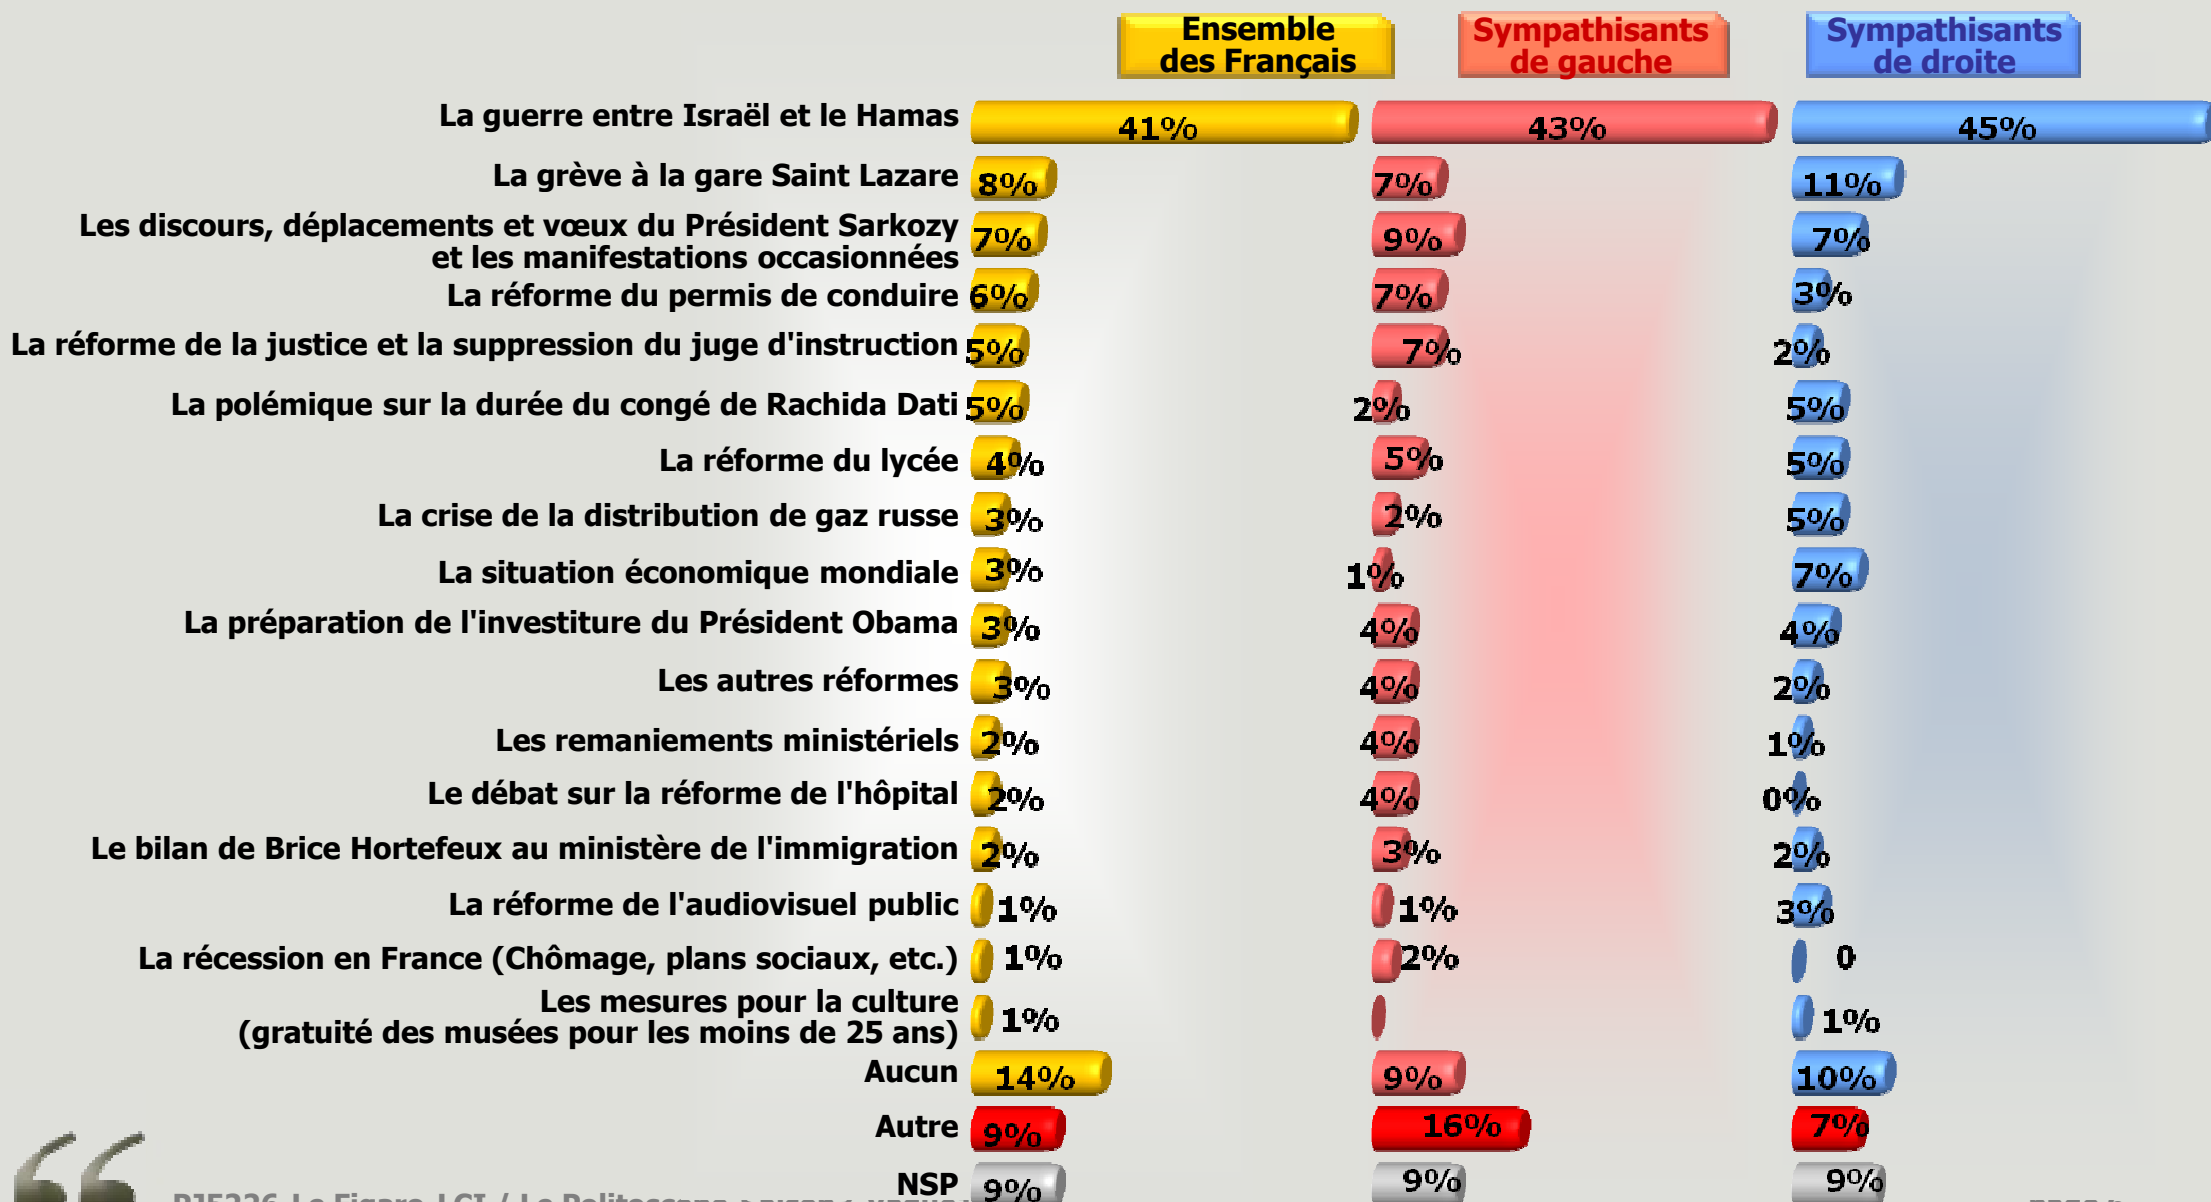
| | Ensemble des Français | Sympathisants de gauche | Sympathisants de droite |
|---|---|---|---|
| La guerre entre Israël et le Hamas | 41% | 43% | 45% |
| La grève à la gare Saint Lazare | 8% | 7% | 11% |
| Les discours, déplacements et vœux du Président Sarkozy et les manifestations occasionnées | 7% | 9% | 7% |
| La réforme du permis de conduire | 6% | 7% | 3% |
| La réforme de la justice et la suppression du juge d'instruction | 5% | 7% | 2% |
| La polémique sur la durée du congé de Rachida Dati | 5% | 2% | 5% |
| La réforme du lycée | 4% | 5% | 5% |
| La crise de la distribution de gaz russe | 3% | 2% | 5% |
| La situation économique mondiale | 3% | 1% | 7% |
| La préparation de l'investiture du Président Obama | 3% | 4% | 4% |
| Les autres réformes | 3% | 4% | 2% |
| Les remaniements ministériels | 2% | 4% | 1% |
| Le débat sur la réforme de l'hôpital | 2% | 4% | 0% |
| Le bilan de Brice Hortefeux au ministère de l'immigration | 2% | 3% | 2% |
| La réforme de l'audiovisuel public | 1% | 1% | 3% |
| La récession en France (Chômage, plans sociaux, etc.) | 1% | 2% | 0 |
| Les mesures pour la culture (gratuité des musées pour les moins de 25 ans) | 1% | | 1% |
| Aucun | 14% | 9% | 10% |
| Autre | 9% | 16% | 7% |
| NSP | 9% | 9% | 9% |

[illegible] Le Figaro-LCI / Le Politoscope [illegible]